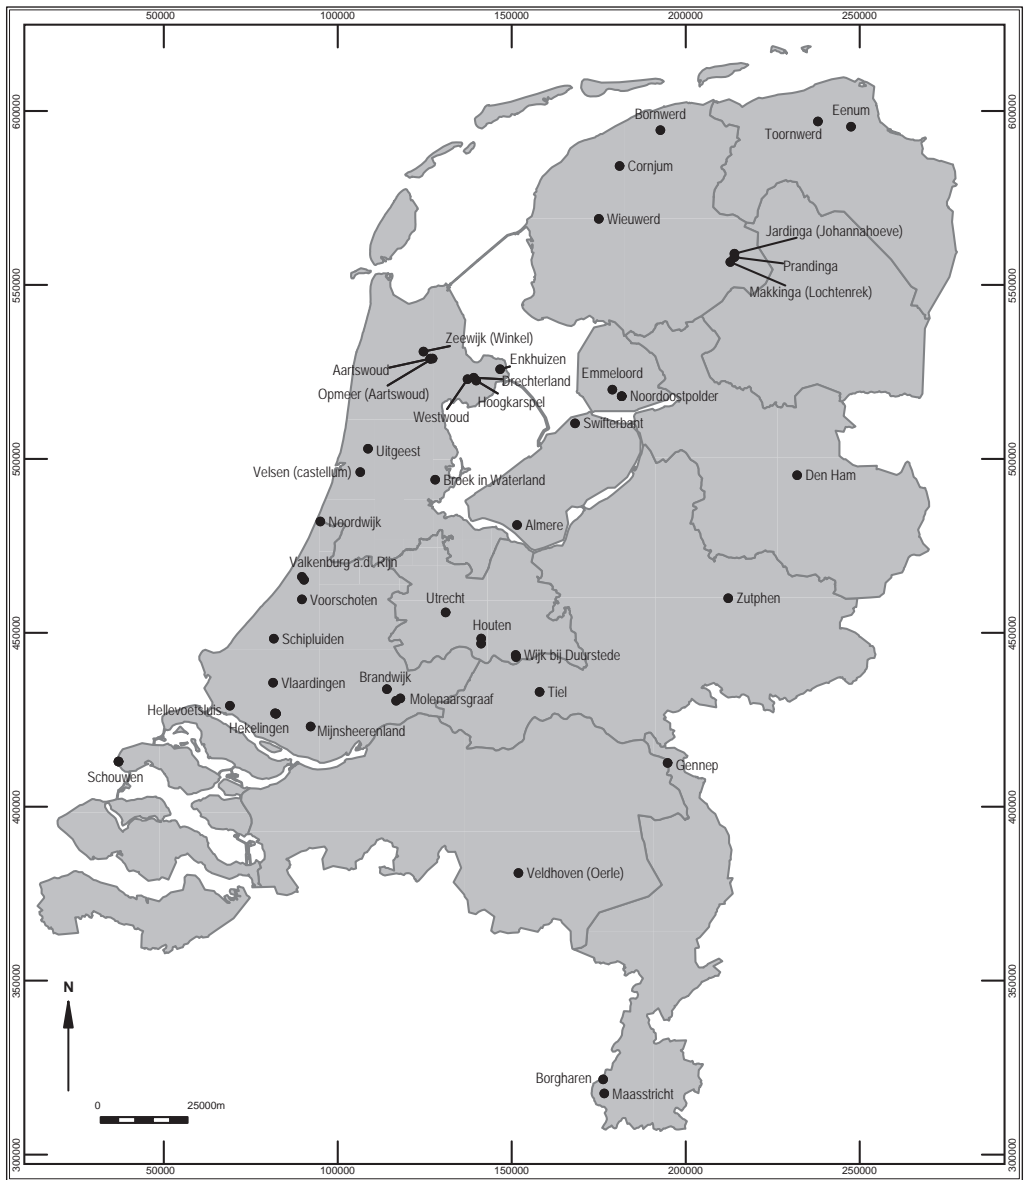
50000 100000 150000 200000 250000

600000
550000
500000
450000
400000
350000
300000

Bornwerd
Eenum
Toornwerd
Cornjum
Wieuwerd
Jardinga (Johannahoeve)
Prandinga
Makkinga (Lochtenrek)
Zeewijk (Winkel)
Aartswoud
Enkhuizen
Opmeer (Aartswoud)
Drechterland
Hoogkarspel
Westwoud
Emmeloord
Noordoostpolder
Swifterbant
Uitgeest
Velsen (castellum)
Broek in Waterland
Den Ham
Noordwijk
Almere
Valkenburg a.d. Rijn
Voorschoten
Utrecht
Zutphen
Houten
Schipluiden
Wijk bij Duurstede
Brandwijk
Vlaardingen
Molenaarsgraaf
Tiel
Hellevoetsluis
Hekelingen
Mijnsheerenland
Schouwen
Gennep
Veldhoven (Oerle)
N
0 25000m
Borgharen
Maastricht

50000 100000 150000 200000 250000

600000
550000
500000
450000
400000
350000
300000